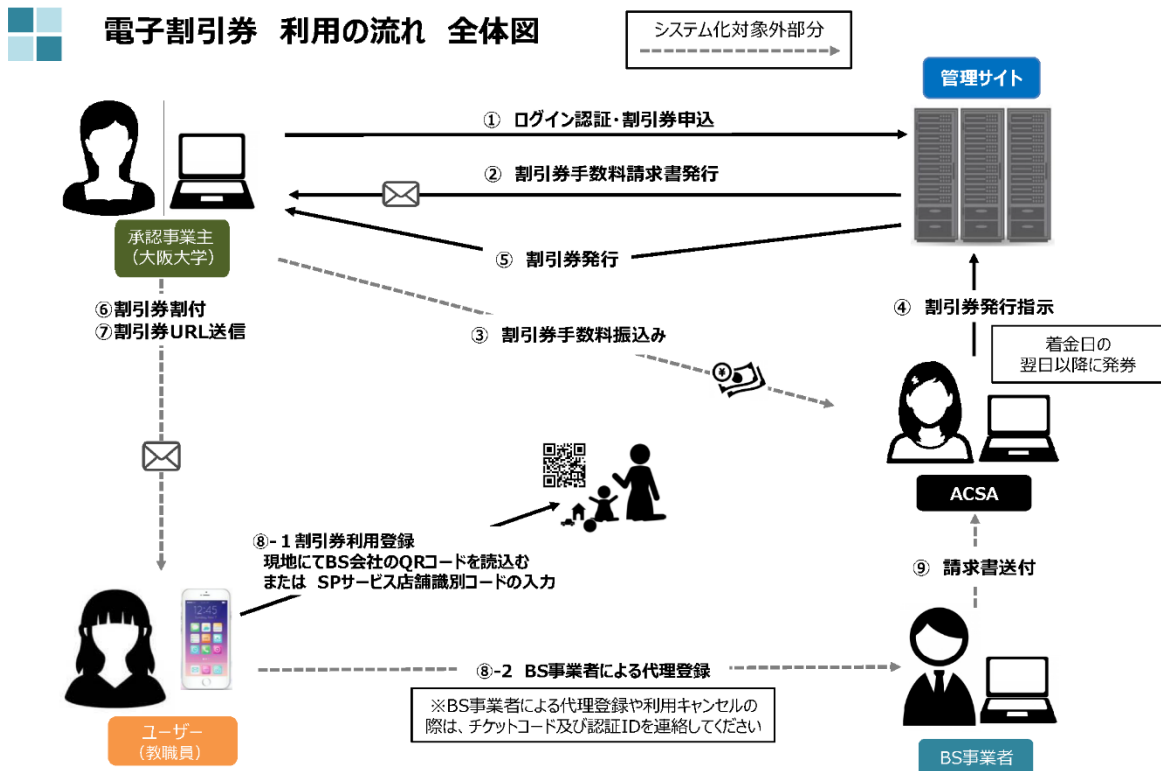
電子割引券　利用の流れ　全体図

システム化対象外部分

管理サイト

承認事業主
（大阪大学）

① ログイン認証・割引券申込

② 割引券手数料請求書発行

⑤ 割引券発行

③ 割引券手数料振込み

④ 割引券発行指示

着金日の
翌日以降に発券

ACSA

⑥割引券割付
⑦割引券URL送信

⑧-１割引券利用登録
現地にてBS会社のQRコードを読込む
または　SPサービス店舗識別コードの入力

⑨ 請求書送付

12:45

⑧-2 BS事業者による代理登録

※BS事業者による代理登録や利用キャンセルの際は、チケットコード及び認証IDを連絡してください

ユーザー
（教職員）

BS事業者